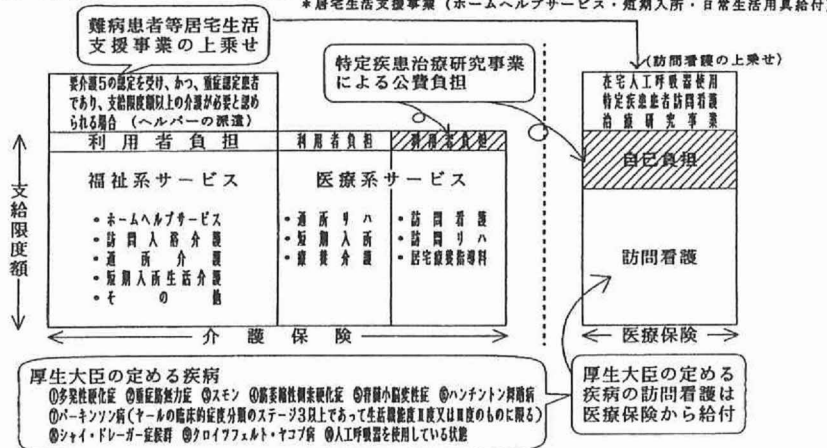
*居宅生活支援事業（ホームヘルプサービス・短期入所・日常生活用具給付）

難病患者等居宅生活支援事業の上乗せ

特定疾患治療研究事業による公費負担

（訪問看護の上乗せ）

要介護5の認定を受け、かつ、重度認定患者であり、支給限度額以上の介護が必要と認められる場合（ヘルパーの派遣）

在宅人工呼吸器使用特定疾患患者訪問看護治療研究事業

| 利用者負担 | 利用者負担 | 利用者負担 |
|---|---|---|

自己負担

支給限度額

福祉系サービス

・ホームヘルプサービス
・訪問入浴介護
・通所介護
・短期入所生活介護
・その他

医療系サービス

・通所リハ
・短期入所
・療養介護

・訪問看護
・訪問リハ
・居宅療養指導料

訪問看護

介護保険

医療保険

厚生大臣の定める疾病
①多発性硬化症 ②重症筋無力症 ③スモン ④筋萎縮性側索硬化症 ⑤脊髄小脳変性症 ⑥ハンチントン舞踏病 ⑦パーキンソン病（ヤールの臨床的症度分類のステージ3以上であって生活機能度Ⅱ度又はⅢ度のものに限る） ⑧シャイ・ドレーガー症候群 ⑨クロイツフェルト・ヤコブ病 ⑩人工呼吸器を使用している状態

厚生大臣の定める疾病の訪問看護は医療保険から給付